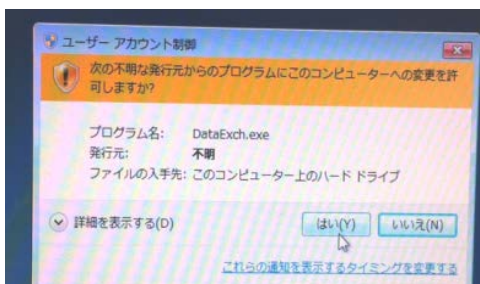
ユーザー アカウント制御

次の不明な発行元からのプログラムにこのコンピューターへの変更を許可しますか?

プログラム名: DataExch.exe
発行元: 不明
ファイルの入手先: このコンピューター上のハード ドライブ

詳細を表示する(D)

はい(Y)

いいえ(N)

これらの通知を表示するタイミングを変更する